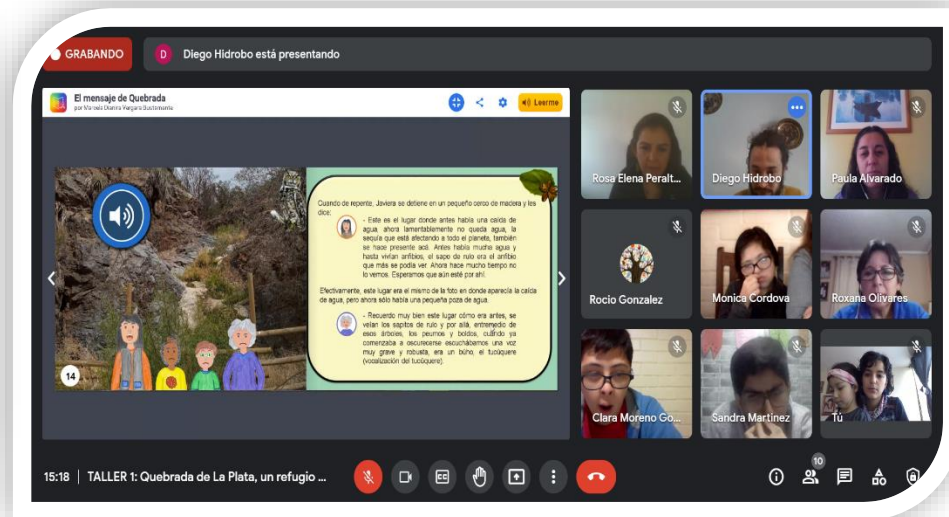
GRABANDO

D Diego Hidrobo está presentando

El mensaje de Quebrada
por Marcela Daniela Vergara Bustamante

Leerme

Cuando de repente, Javiera se detiene en un pequeño cerco de madera y les dice:

- Este es el lugar donde antes había una caída de agua, ahora lamentablemente no queda agua, la sequía que está afectando a todo el planeta, también se hace presente acá. Antes había mucha agua y hasta vivían anfibios, el sapo de rulo era el anfibio que más se podía ver. Ahora hace mucho tiempo no lo vemos. Esperamos que aún esté por ahí.

Efectivamente, este lugar era el mismo de la foto en donde aparecía la caída de agua, pero ahora sólo había una pequeña poza de agua.

- Recuerdo muy bien este lugar cómo era antes, se veían los sapitos de rulo y por allá, entremedio de esos árboles, los peumos y boldos, cuando ya comenzaba a oscurecerse escuchábamos una voz muy grave y robusta, era un búho, el tucúquere (vocalización del tucúquere).

14

Rosa Elena Peralt...

Diego Hidrobo

Paula Alvarado

Rocio Gonzalez

Monica Cordova

Roxana Olivares

Clara Moreno Go...

Sandra Martinez

Tú

15:18 | TALLER 1: Quebrada de La Plata, un refugio ...

10